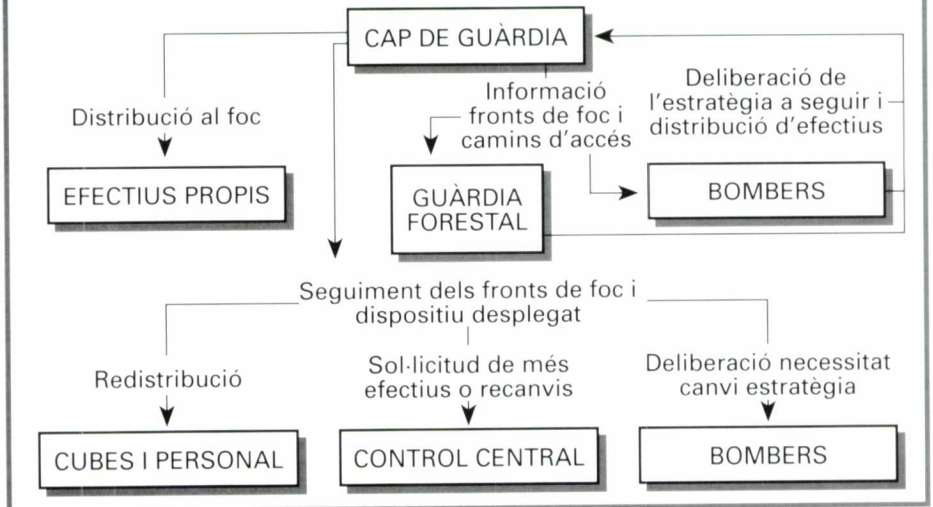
CAP DE GUÀRDIA

Distribució al foc

EFECTIUS PROPIS

Informació fronts de foc i camins d'accés

GUÀRDIA FORESTAL

Deliberació de l'estratègia a seguir i distribució d'efectius

BOMBERS

Seguiment dels fronts de foc i dispositiu desplegat

Redistribució

CUBES I PERSONAL

Sol·licitud de més efectius o recanvis

CONTROL CENTRAL

Deliberació necessitat canvi estratègia

BOMBERS